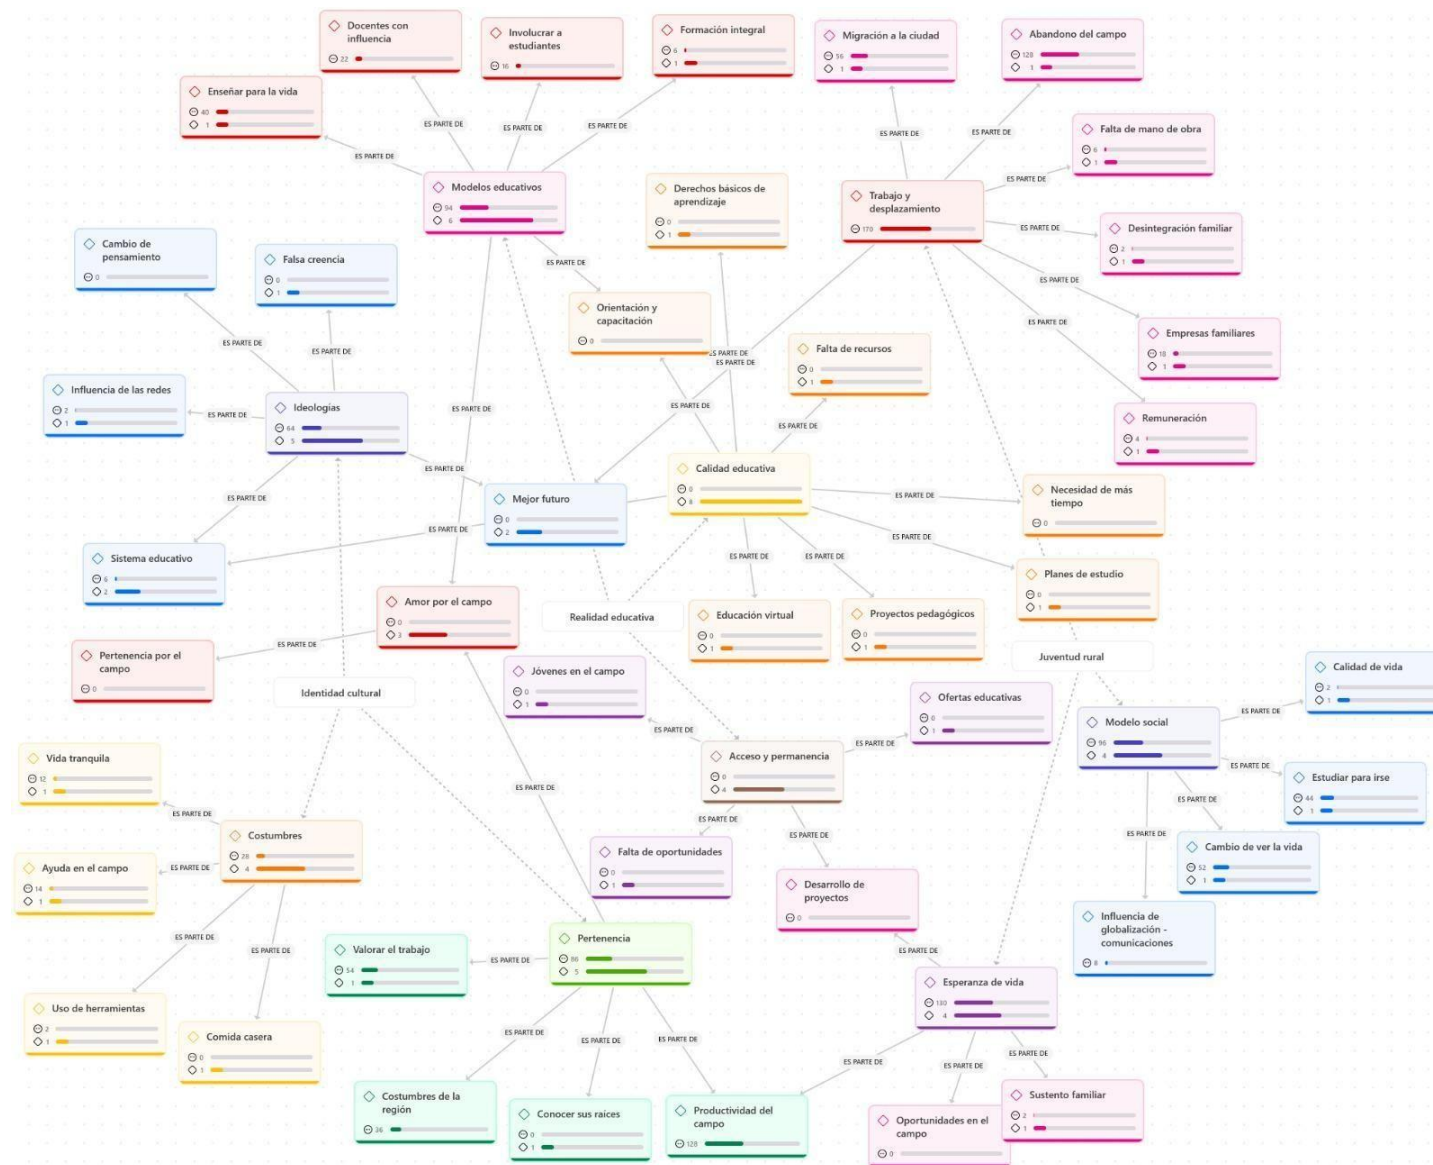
Docentes con influencia
22

Involucrar a estudiantes
16

Formación integral
6
1

Migración a la ciudad
56
1

Abandono del campo
128
1

Enseñar para la vida
40
1

Falta de mano de obra
6
1

Modelos educativos
94
6

Derechos básicos de aprendizaje
0
1

Trabajo y desplazamiento
170

Desintegración familiar
2
1

Cambio de pensamiento
0

Falsa creencia
0
1

Orientación y capacitación
0

Empresas familiares
18
1

Falta de recursos
0
1

Influencia de las redes
2
1

Ideologías
64
5

Remuneración
4
1

Calidad educativa
0
8

Necesidad de más tiempo
0

Mejor futuro
0
2

Sistema educativo
6
2

Planes de estudio
0
1

Amor por el campo
0
3

Realidad educativa

Educación virtual
0
1

Proyectos pedagógicos
0
1

Pertenencia por el campo
0

Juventud rural

Calidad de vida
2
1

Jóvenes en el campo
0
1

Identidad cultural

Ofertas educativas
0
1

Modelo social
96
4

Vida tranquila
12
1

Acceso y permanencia
0
4

Estudiar para irse
44
1

Costumbres
28
4

Ayuda en el campo
14
1

Falta de oportunidades
0
1

Cambio de ver la vida
52
1

Desarrollo de proyectos
0

Influencia de globalización - comunicaciones
8

Valorar el trabajo
54
1

Pertenencia
86
5

Esperanza de vida
130
4

Uso de herramientas
2
1

Comida casera
0
1

Costumbres de la región
36

Conocer sus raices
0
1

Productividad del campo
128

Sustento familiar
2
1

Oportunidades en el campo
0

ES PARTE DE